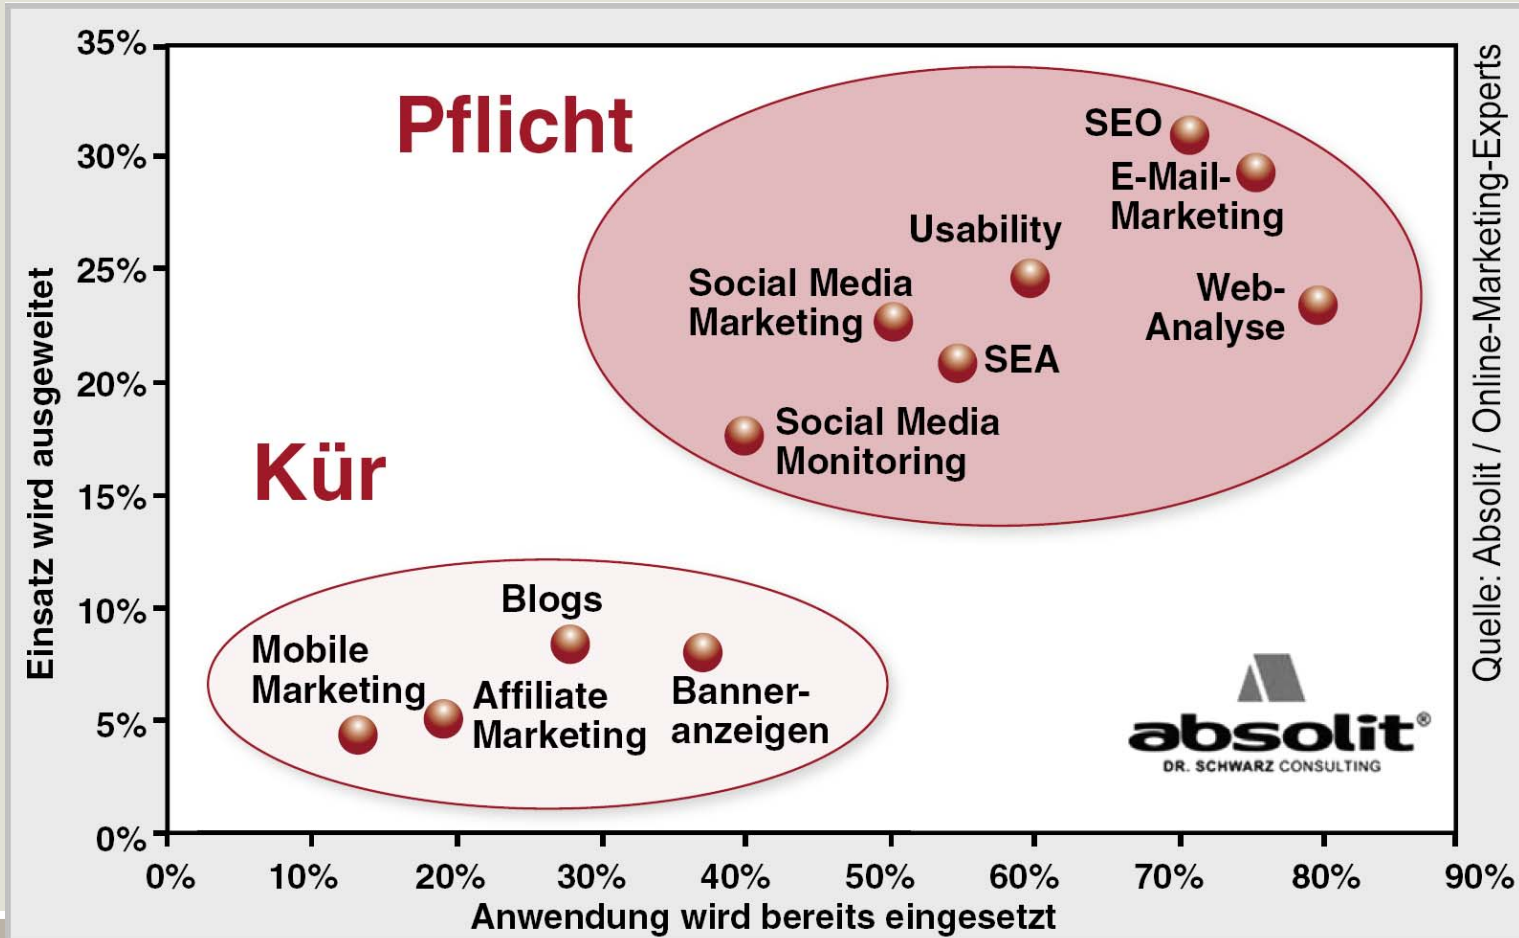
Einsatz wird ausgeweitet

35%
30%
25%
20%
15%
10%
5%
0%

Pflicht

SEO
E-Mail-Marketing
Usability
Social Media Marketing
Web-Analyse
SEA
Social Media Monitoring

Kür

Blogs
Mobile Marketing
Affiliate Marketing
Banner-anzeigen

absolit®
DR. SCHWARZ CONSULTING

0%
10%
20%
30%
40%
50%
60%
70%
80%
90%

Anwendung wird bereits eingesetzt

Quelle: Absolit / Online-Marketing-Experts